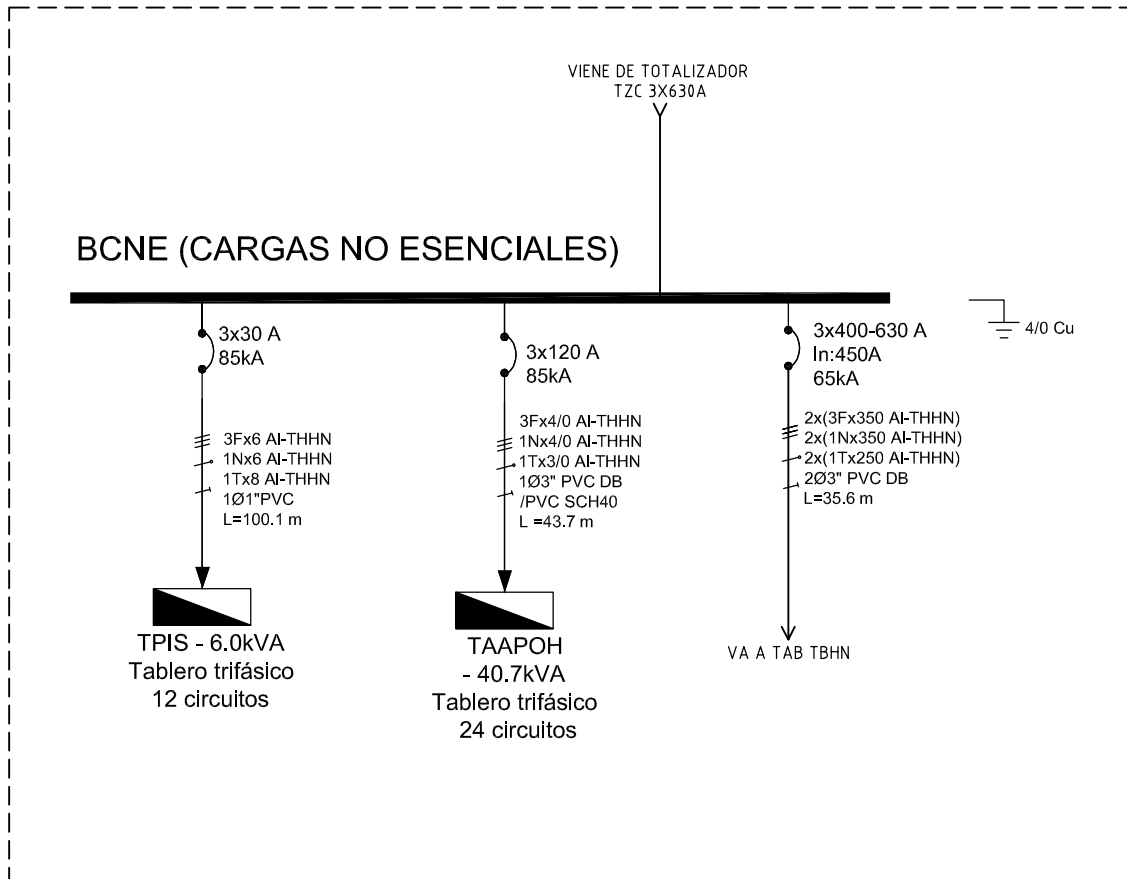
VIENE DE TOTALIZADOR
TZC 3X630A

BCNE (CARGAS NO ESENCIALES)

3x30 A
85kA

3Fx6 Al-THHN
1Nx6 Al-THHN
1Tx8 Al-THHN
1Ø1"PVC
L=100.1 m

TPIS - 6.0kVA
Tablero trifásico
12 circuitos

3x120 A
85kA

3Fx4/0 Al-THHN
1Nx4/0 Al-THHN
1Tx3/0 Al-THHN
1Ø3" PVC DB
/PVC SCH40
L =43.7 m

TAAPOH
- 40.7kVA
Tablero trifásico
24 circuitos

3x400-630 A
In:450A
65kA

2x(3Fx350 Al-THHN)
2x(1Nx350 Al-THHN)
2x(1Tx250 Al-THHN)
2Ø3" PVC DB
L=35.6 m

VA A TAB TBHN

4/0 Cu